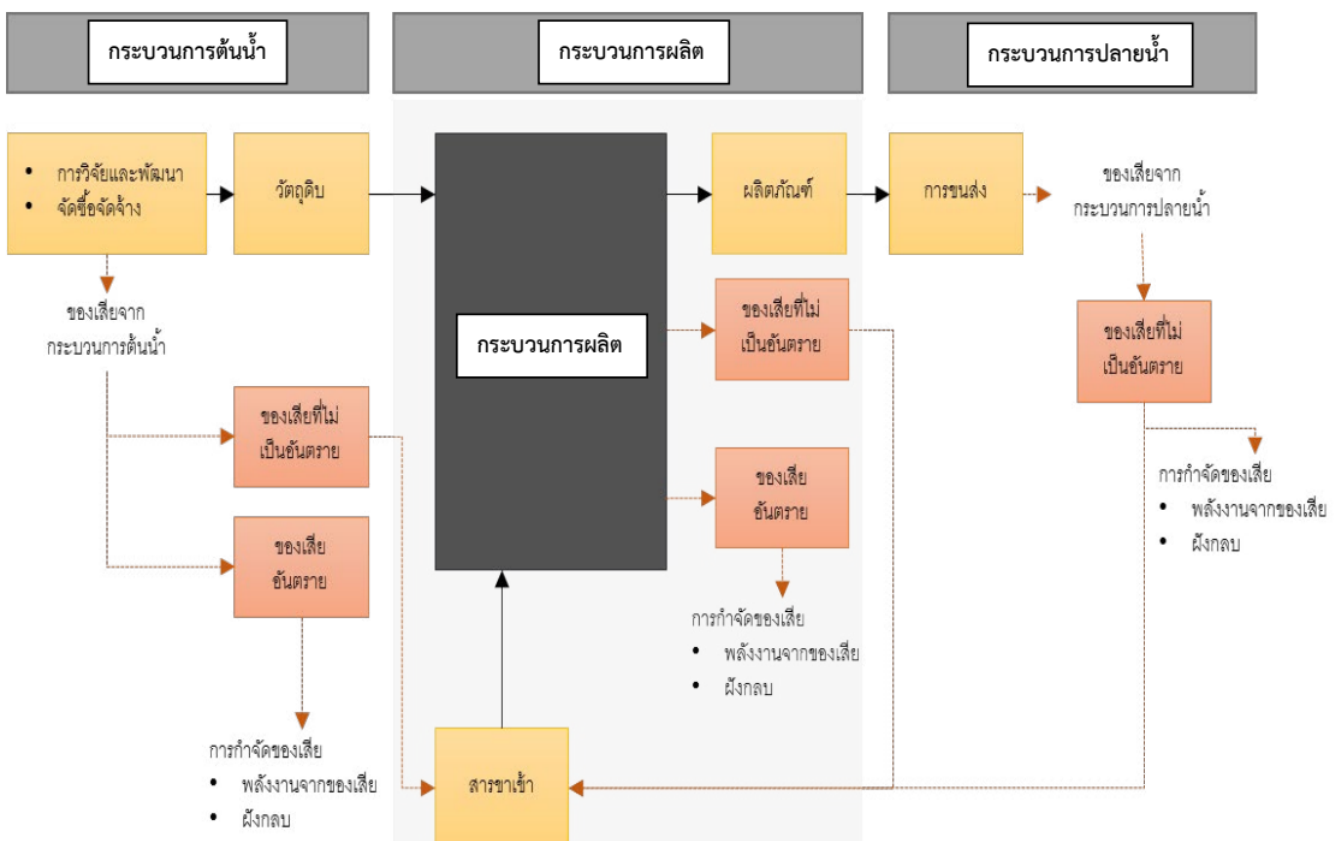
กระบวนการต้นน้ำ

กระบวนการผลิต

กระบวนการปลายน้ำ

- การวิจัยและพัฒนา
- จัดซื้อจัดจ้าง

วัตถุดิบ

ผลิตภัณฑ์

การขนส่ง

ของเสียจาก กระบวนการปลายน้ำ

ของเสียจาก กระบวนการต้นน้ำ

กระบวนการผลิต

ของเสียที่ไม่เป็นอันตราย

ของเสียที่ไม่เป็นอันตราย

ของเสียที่ไม่เป็นอันตราย

ของเสียอันตราย

ของเสียอันตราย

การกำจัดของเสีย
- พลังงานจากของเสีย
- ฝังกลบ

การกำจัดของเสีย
- พลังงานจากของเสีย
- ฝังกลบ

การกำจัดของเสีย
- พลังงานจากของเสีย
- ฝังกลบ

สารขาเข้า